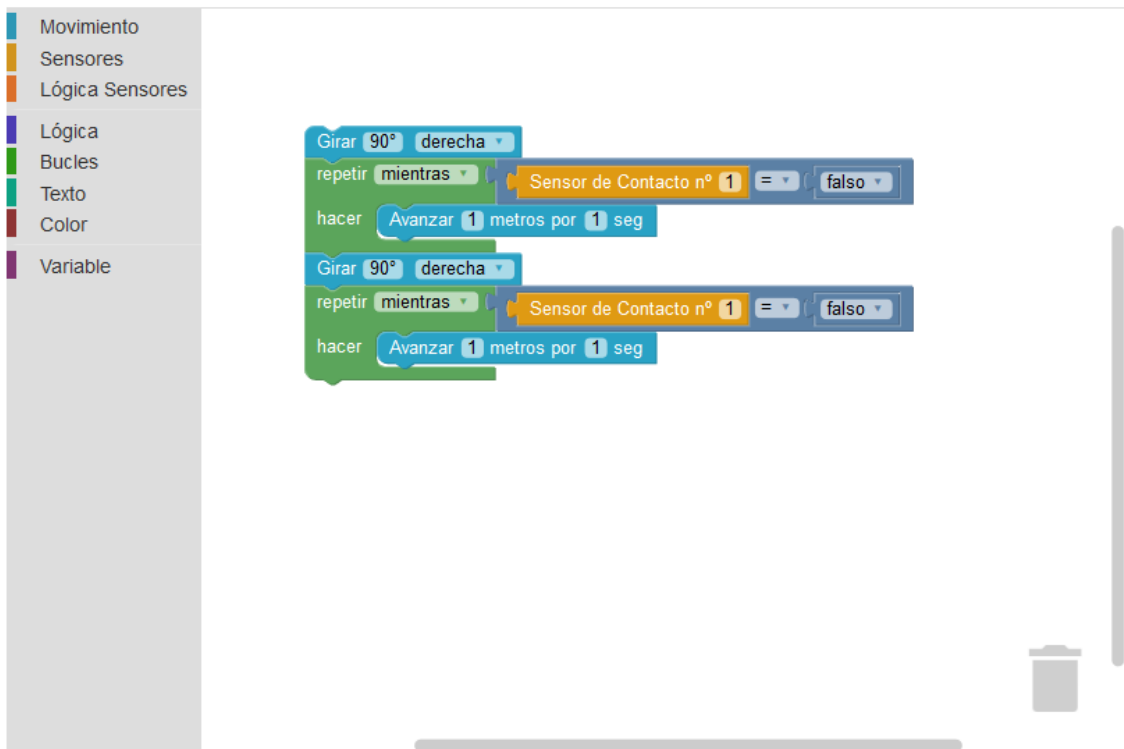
Movimiento
Sensores
Lógica Sensores
Lógica
Bucles
Texto
Color
Variable

Girar 90° derecha
repetir mientras Sensor de Contacto nº 1 = falso
hacer Avanzar 1 metros por 1 seg
Girar 90° derecha
repetir mientras Sensor de Contacto nº 1 = falso
hacer Avanzar 1 metros por 1 seg